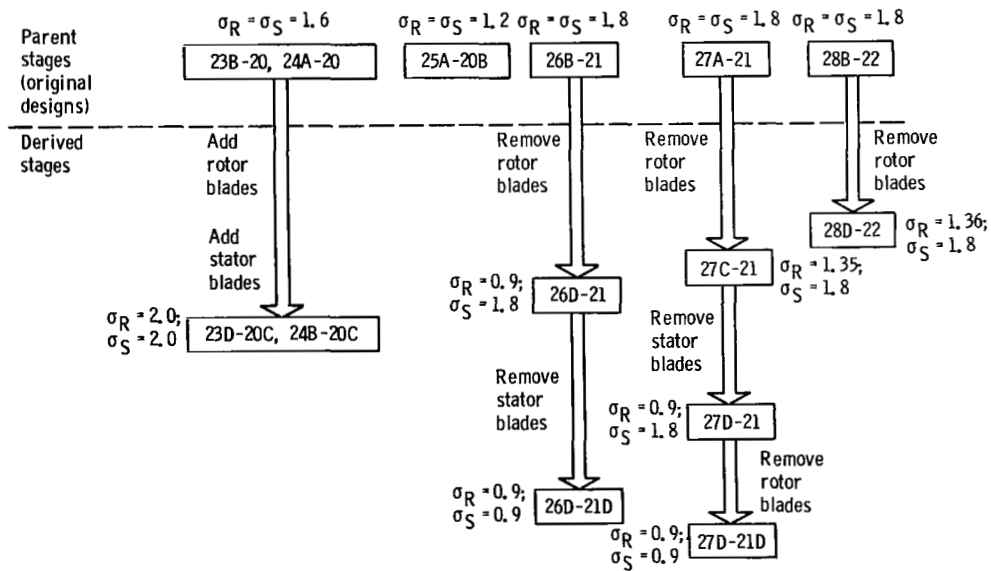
Parent stages (original designs)

$\sigma_R = \sigma_S = 1.6$
23B-20, 24A-20

$\sigma_R = \sigma_S = 1.2$
25A-20B

$\sigma_R = \sigma_S = 1.8$
26B-21

$\sigma_R = \sigma_S = 1.8$
27A-21

$\sigma_R = \sigma_S = 1.8$
28B-22

Derived stages

Add rotor blades

Add stator blades

$\sigma_R = 2.0;$
$\sigma_S = 2.0$
23D-20C, 24B-20C

Remove rotor blades

$\sigma_R = 0.9;$
$\sigma_S = 1.8$
26D-21

Remove stator blades

$\sigma_R = 0.9;$
$\sigma_S = 0.9$
26D-21D

Remove rotor blades

27C-21
$\sigma_R = 1.35;$
$\sigma_S = 1.8$

Remove stator blades

$\sigma_R = 0.9;$
$\sigma_S = 1.8$
27D-21

Remove rotor blades

$\sigma_R = 0.9;$
$\sigma_S = 0.9$
27D-21D

Remove rotor blades

28D-22
$\sigma_R = 1.36;$
$\sigma_S = 1.8$